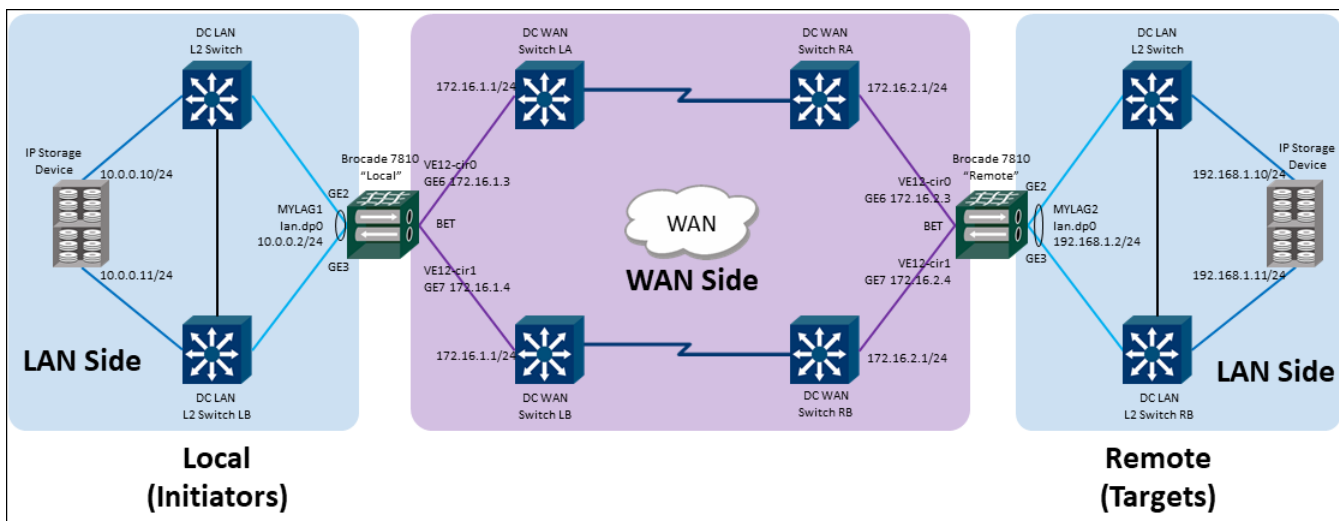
DC LAN
L2 Switch

IP Storage
Device

10.0.0.10/24

10.0.0.11/24

MYLAG1
lan.dp0
10.0.0.2/24

GE2

GE3

LAN Side

DC LAN
L2 Switch LB

Brocade 7810
"Local"

VE12-cir0
GE6 172.16.1.3

BET

VE12-cir1
GE7 172.16.1.4

DC WAN
Switch LA

172.16.1.1/24

DC WAN
Switch RA

172.16.2.1/24

WAN

WAN Side

172.16.1.1/24

DC WAN
Switch LB

172.16.2.1/24

DC WAN
Switch RB

Brocade 7810
"Remote"

VE12-cir0
GE6 172.16.2.3

BET

VE12-cir1
GE7 172.16.2.4

GE2

GE3

MYLAG2
lan.dp0
192.168.1.2/24

DC LAN
L2 Switch

IP Storage
Device

192.168.1.10/24

192.168.1.11/24

DC LAN
L2 Switch RB

LAN Side

Local
(Initiators)

Remote
(Targets)